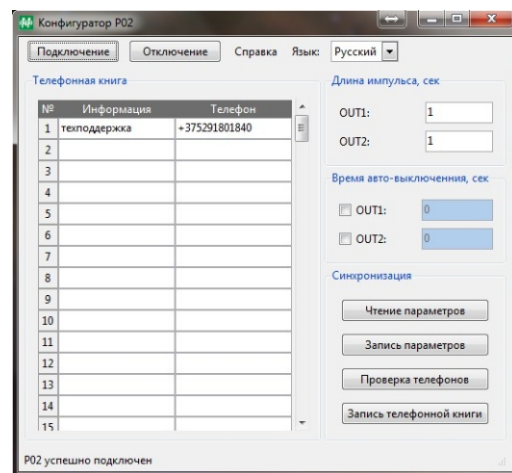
Конфигуратор P02

Подключение | Отключение | Справка | Язык: Русский

Телефонная книга

| № | Информация | Телефон |
|---|---|---|
| 1 | техподдержка | +375291801840 |
| 2 | | |
| 3 | | |
| 4 | | |
| 5 | | |
| 6 | | |
| 7 | | |
| 8 | | |
| 9 | | |
| 10 | | |
| 11 | | |
| 12 | | |
| 13 | | |
| 14 | | |
| 15 | | |

Длина импульса, сек

OUT1: 1

OUT2: 1

Время авто-выключенния, сек

OUT1: 0

OUT2: 0

Синхронизация

Чтение параметров

Запись параметров

Проверка телефонов

Запись телефонной книги

P02 успешно подключен